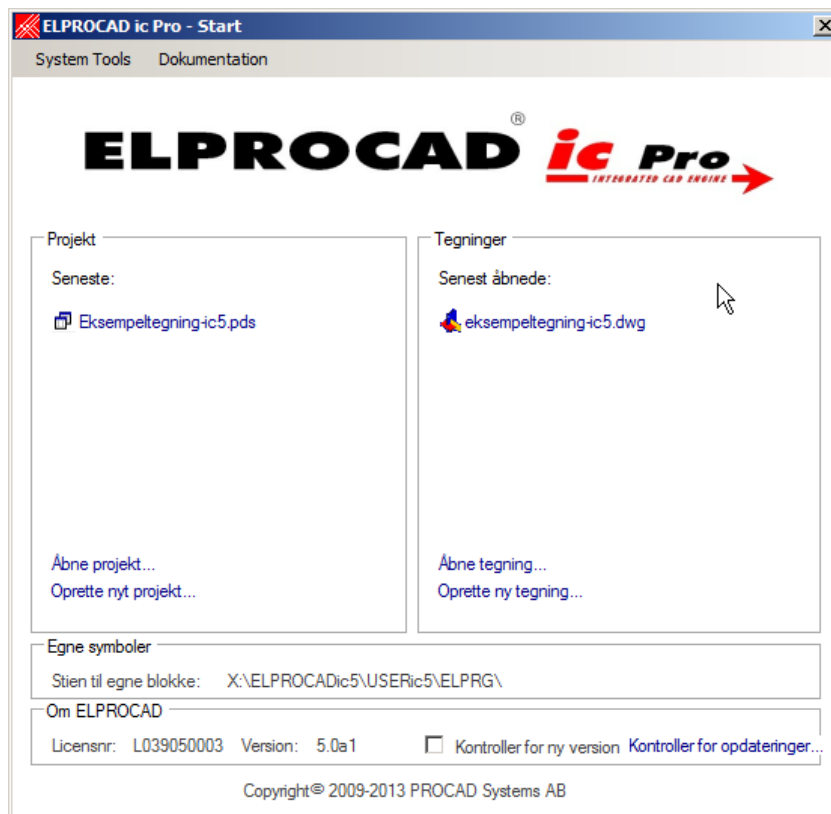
ELPROCAD ic Pro - Start

System Tools Dokumentation

ELPROCAD® ic Pro
INTEGRATED CAD ENGINE

Projekt

Seneste:

Eksempeltegning-ic5.pds

Åbne projekt...
Oprette nyt projekt...

Tegninger

Senest åbnede:

eksempeltegning-ic5.dwg

Åbne tegning...
Oprette ny tegning...

Egne symboler

Stien til egne blokke: X:\ELPROCADic5\USERic5\ELPRG\

Om ELPROCAD

Licensnr: L039050003 Version: 5.0a1 Kontroller for ny version Kontroller for opdateringer...

Copyright© 2009-2013 PROCAD Systems AB